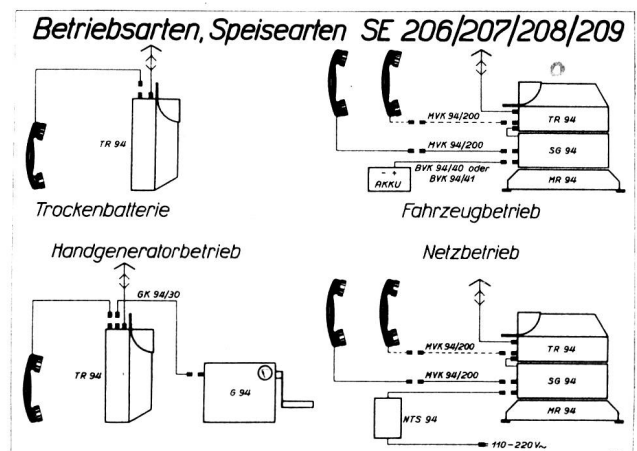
Betriebsarten, Speisearten SE 206/207/208/209

TR 94

Trockenbatterie

MVK 94/200
TR 94
MVK 94/200
SG 94
- +
AKKU
BVK 94/40 oder
BVK 94/41
MR 94

Fahrzeugbetrieb

Handgeneratorbetrieb

GK 94/30
TR 94
G 94

Netzbetrieb

MVK 94/200
TR 94
MVK 94/200
SG 94
MR 94
NTS 94
110–220 V~